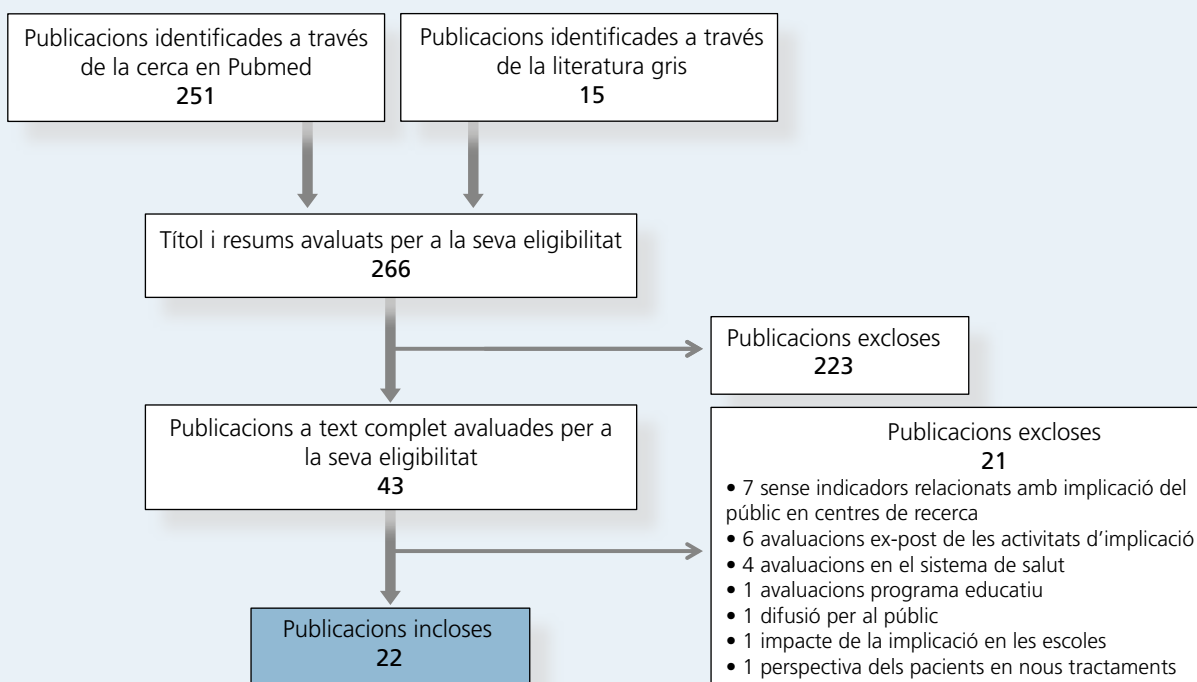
Publicacions identificades a través de la cerca en Pubmed
251

Publicacions identificades a través de la literatura gris
15

Títol i resums avaluats per a la seva eligibilitat
266

Publicacions excloses
223

Publicacions a text complet avaluades per a la seva eligibilitat
43

Publicacions excloses
21
• 7 sense indicadors relacionats amb implicació del públic en centres de recerca
• 6 avaluacions ex-post de les activitats d'implicació
• 4 avaluacions en el sistema de salut
• 1 avaluacions programa educatiu
• 1 difusió per al públic
• 1 impacte de la implicació en les escoles
• 1 perspectiva dels pacients en nous tractaments

Publicacions incloses
22